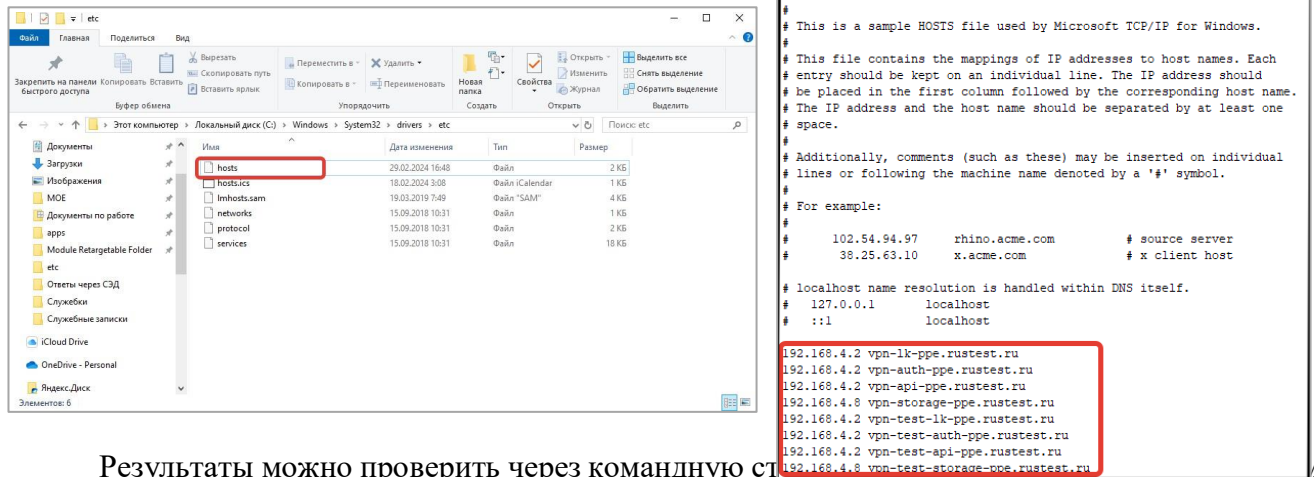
etc

Файл Главная Поделиться Вид

Закрепить на панели быстрого доступа Копировать Вставить Вырезать Скопировать путь Вставить ярлык
Буфер обмена

Переместить в Копировать в Удалить Переименовать
Упорядочить

Новая папка
Создать

Свойства Открыть Изменить Журнал
Открыть

Выделить все Снять выделение Обратить выделение
Выделить

Этот компьютер › Локальный диск (C:) › Windows › System32 › drivers › etc

Поиск: etc

Документы
Загрузки
Изображения
МОЕ
Документы по работе
apps
Module Retargetable Folder
etc
Ответы через СЭД
Служебки
Служебные записки
iCloud Drive
OneDrive - Personal
Яндекс.Диск

| Имя | Дата изменения | Тип | Размер |
|---|---|---|---|
| hosts | 29.02.2024 16:48 | Файл | 2 КБ |
| hosts.ics | 18.02.2024 3:08 | Файл iCalendar | 1 КБ |
| lmhosts.sam | 19.03.2019 7:49 | Файл "SAM" | 4 КБ |
| networks | 15.09.2018 10:31 | Файл | 1 КБ |
| protocol | 15.09.2018 10:31 | Файл | 2 КБ |
| services | 15.09.2018 10:31 | Файл | 18 КБ |

Элементов: 6

#
# This is a sample HOSTS file used by Microsoft TCP/IP for Windows.
#
# This file contains the mappings of IP addresses to host names. Each
# entry should be kept on an individual line. The IP address should
# be placed in the first column followed by the corresponding host name.
# The IP address and the host name should be separated by at least one
# space.
#
# Additionally, comments (such as these) may be inserted on individual
# lines or following the machine name denoted by a '#' symbol.
#
# For example:
#
#      102.54.94.97     rhino.acme.com          # source server
#       38.25.63.10     x.acme.com              # x client host
#
# localhost name resolution is handled within DNS itself.
#	127.0.0.1       localhost
#	::1             localhost
192.168.4.2 vpn-lk-ppe.rustest.ru
192.168.4.2 vpn-auth-ppe.rustest.ru
192.168.4.2 vpn-api-ppe.rustest.ru
192.168.4.8 vpn-storage-ppe.rustest.ru
192.168.4.2 vpn-test-lk-ppe.rustest.ru
192.168.4.2 vpn-test-auth-ppe.rustest.ru
192.168.4.2 vpn-test-api-ppe.rustest.ru
192.168.4.8 vpn-test-storage-ppe.rustest.ru

Результаты можно проверить через командную ст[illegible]